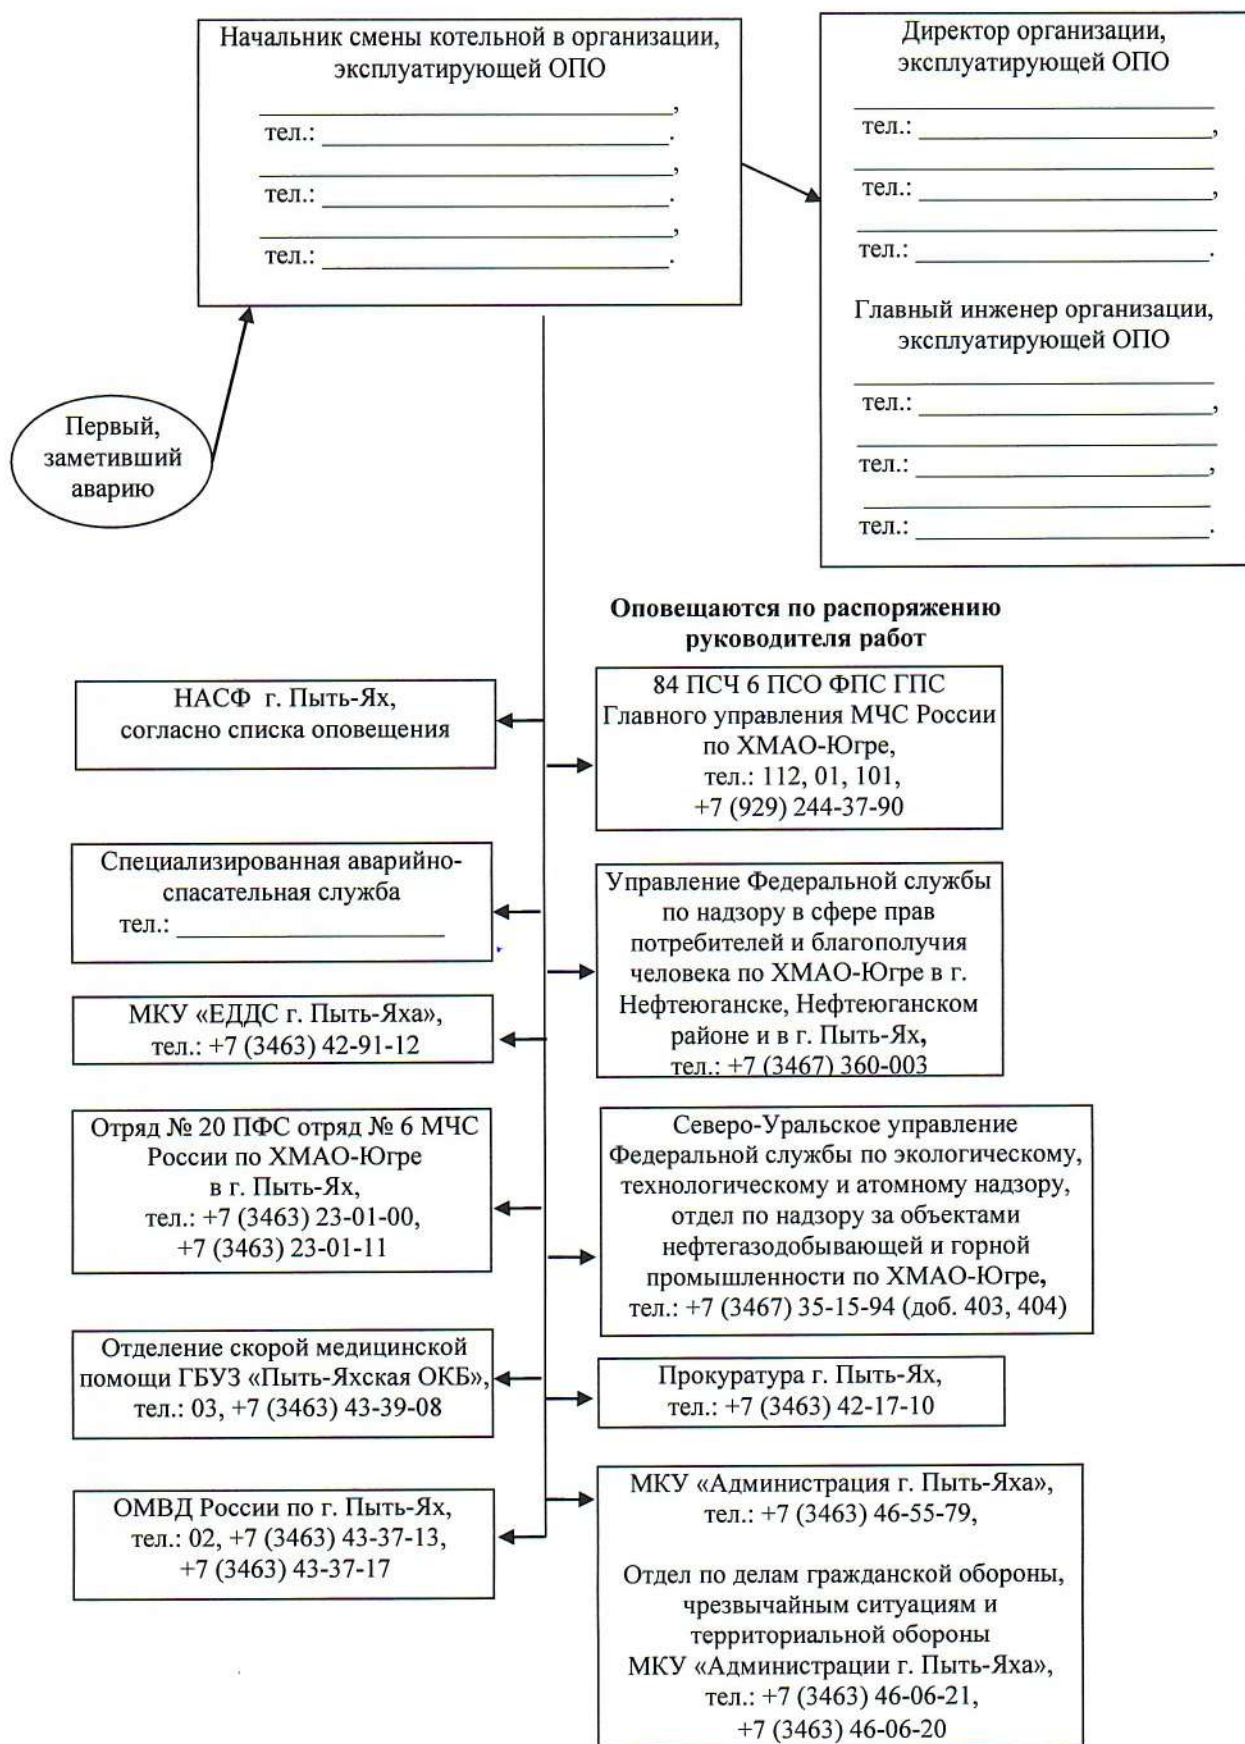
Начальник смены котельной в организации, эксплуатирующей ОПО

________________________________,
тел.: ___________________________.
________________________________,
тел.: ___________________________.
________________________________,
тел.: ___________________________.

Директор организации, эксплуатирующей ОПО

________________________________
тел.: ___________________________,
________________________________
тел.: ___________________________,
________________________________
тел.: ___________________________.

Главный инженер организации, эксплуатирующей ОПО

________________________________
тел.: ___________________________,
________________________________
тел.: ___________________________,
________________________________
тел.: ___________________________.

Первый, заметивший аварию

**Оповещаются по распоряжению руководителя работ**

НАСФ г. Пыть-Ях, согласно списка оповещения

84 ПСЧ 6 ПСО ФПС ГПС Главного управления МЧС России по ХМАО-Югре, тел.: 112, 01, 101, +7 (929) 244-37-90

Специализированная аварийно-спасательная служба тел.: ___________________

Управление Федеральной службы по надзору в сфере прав потребителей и благополучия человека по ХМАО-Югре в г. Нефтеюганске, Нефтеюганском районе и в г. Пыть-Ях, тел.: +7 (3467) 360-003

МКУ «ЕДДС г. Пыть-Яха», тел.: +7 (3463) 42-91-12

Отряд № 20 ПФС отряд № 6 МЧС России по ХМАО-Югре в г. Пыть-Ях, тел.: +7 (3463) 23-01-00, +7 (3463) 23-01-11

Северо-Уральское управление Федеральной службы по экологическому, технологическому и атомному надзору, отдел по надзору за объектами нефтегазодобывающей и горной промышленности по ХМАО-Югре, тел.: +7 (3467) 35-15-94 (доб. 403, 404)

Отделение скорой медицинской помощи ГБУЗ «Пыть-Яхская ОКБ», тел.: 03, +7 (3463) 43-39-08

Прокуратура г. Пыть-Ях, тел.: +7 (3463) 42-17-10

ОМВД России по г. Пыть-Ях, тел.: 02, +7 (3463) 43-37-13, +7 (3463) 43-37-17

МКУ «Администрация г. Пыть-Яха», тел.: +7 (3463) 46-55-79,

Отдел по делам гражданской обороны, чрезвычайным ситуациям и территориальной обороны МКУ «Администрации г. Пыть-Яха», тел.: +7 (3463) 46-06-21, +7 (3463) 46-06-20